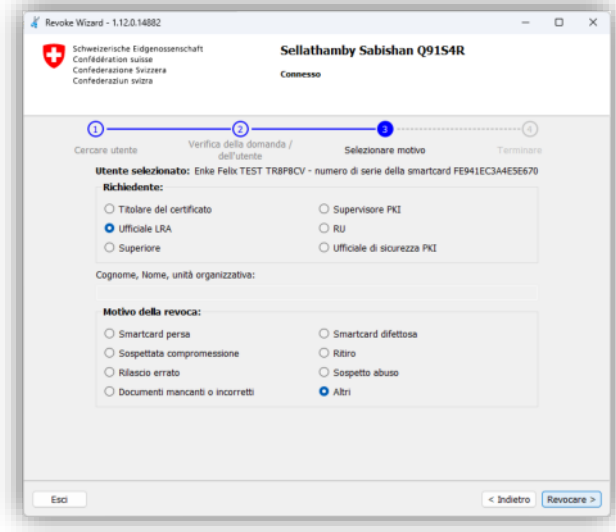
Revoke Wizard - 1.12.0.14882

Schweizerische Eidgenossenschaft
Confédération suisse
Confederazione Svizzera
Confederaziun svizra

Sellathamby Sabishan Q91S4R

Connesso

1 Cercare utente
2 Verifica della domanda / dell'utente
3 Selezionare motivo
4 Terminare

Utente selezionato: Enke Felix TEST TR8P8CV - numero di serie della smartcard FE941EC3A4E5E670

Richiedente:

Titolare del certificato
Supervisore PKI
Ufficiale LRA
RU
Superiore
Ufficiale di sicurezza PKI

Cognome, Nome, unità organizzativa:

Motivo della revoca:

Smartcard persa
Smartcard difettosa
Sospettata compromessione
Ritiro
Rilascio errato
Sospetto abuso
Documenti mancanti o incorretti
Altri

Esci

< Indietro
Revocare >